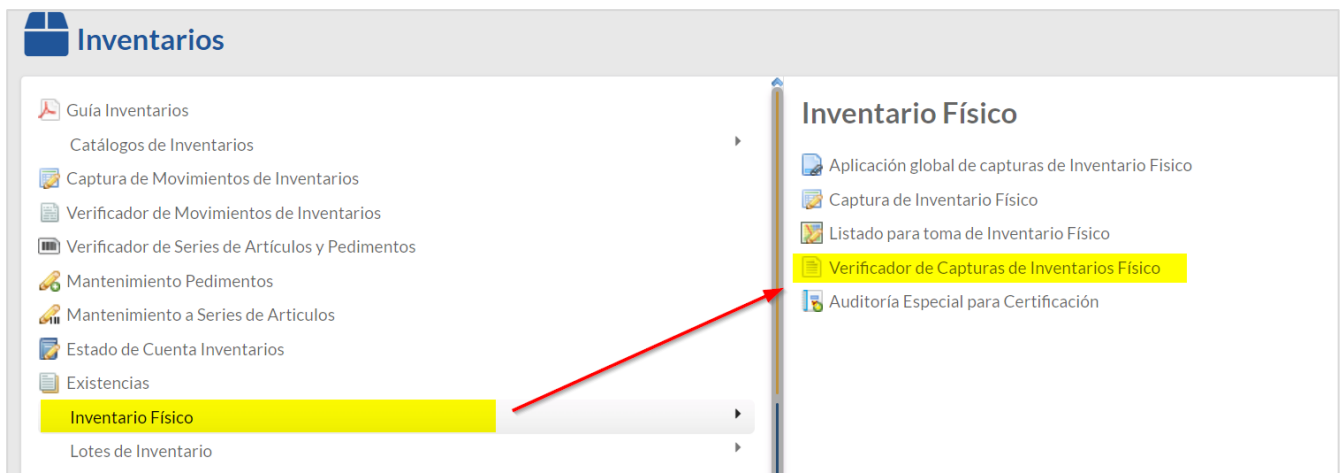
Inventarios

Guía Inventarios
Catálogos de Inventarios
Captura de Movimientos de Inventarios
Verificador de Movimientos de Inventarios
Verificador de Series de Artículos y Pedimentos
Mantenimiento Pedimentos
Mantenimiento a Series de Articulos
Estado de Cuenta Inventarios
Existencias
Inventario Físico
Lotes de Inventario

Inventario Físico

Aplicación global de capturas de Inventario Fisico
Captura de Inventario Físico
Listado para toma de Inventario Físico
Verificador de Capturas de Inventarios Físico
Auditoría Especial para Certificación